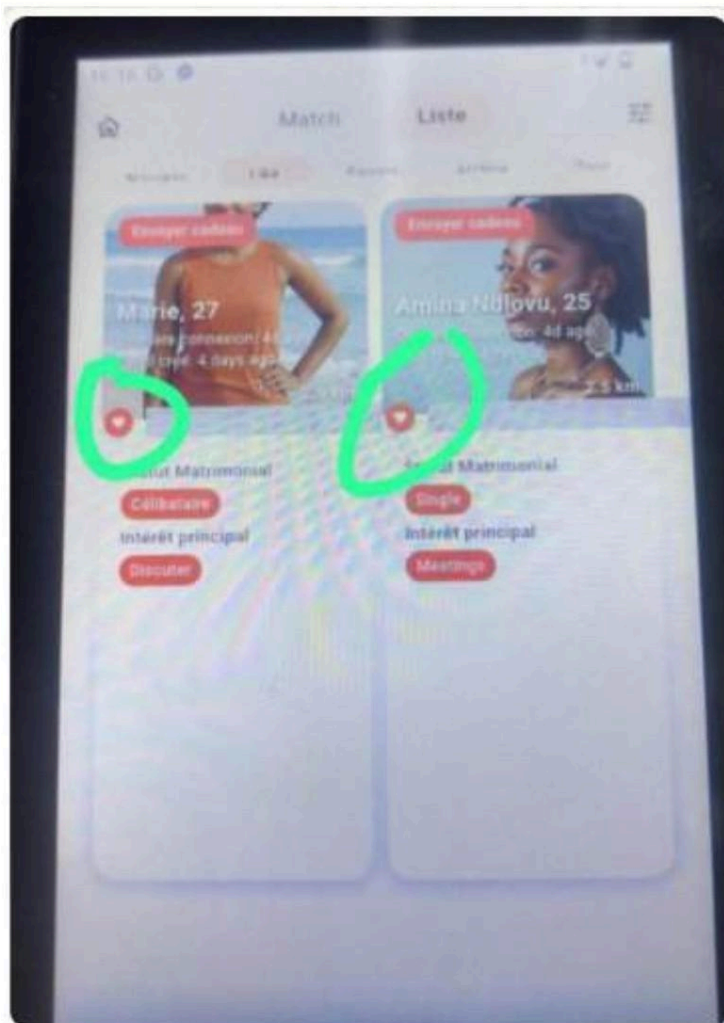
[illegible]

Match Liste

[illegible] Like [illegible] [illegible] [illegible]

Envoyer cadeau

Marie, 27

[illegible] connexion: 4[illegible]

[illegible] 4 days ago

Statut Matrimonial

Célibataire

Intérêt principal

Discuter

Envoyer cadeau

Amina Ndlovu, 25

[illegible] 4d ago

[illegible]5 km

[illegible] Matrimonial

Single

Intérêt principal

Meetings